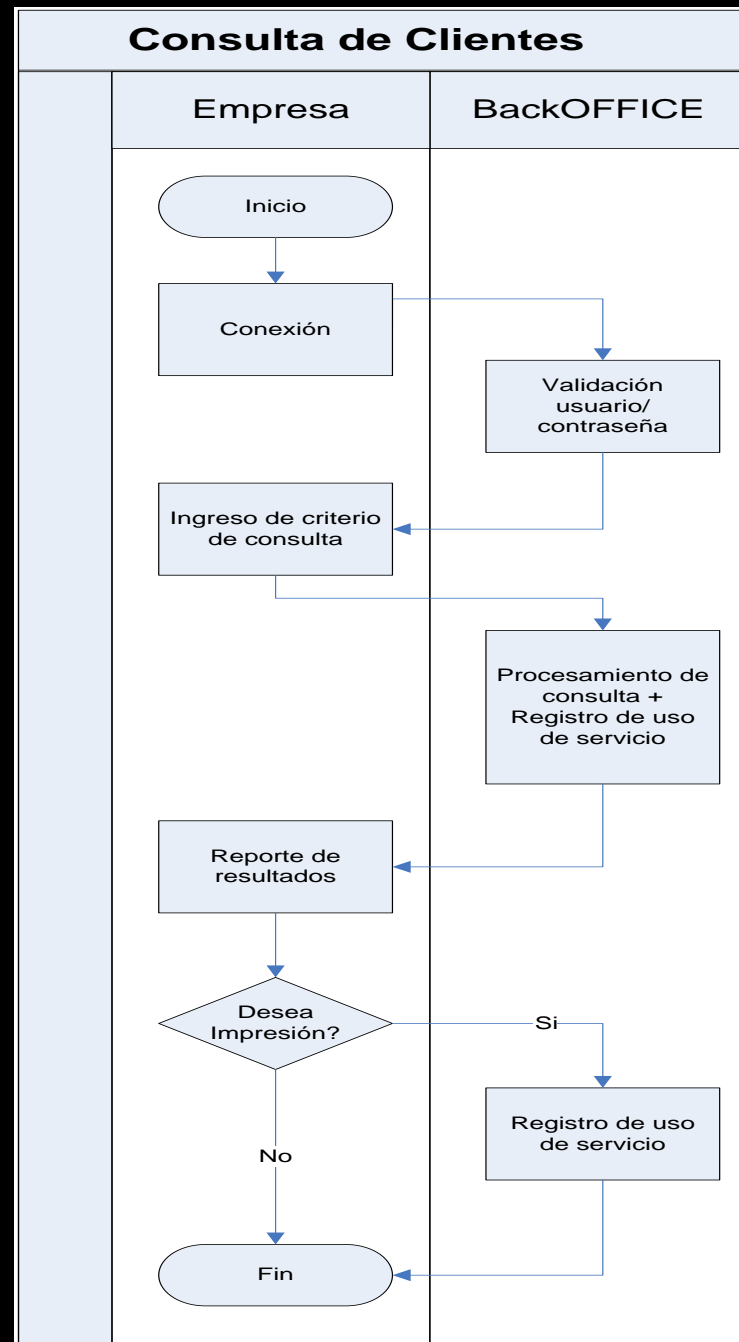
Consulta de Clientes

Empresa

BackOFFICE

Inicio

Conexión

Validación usuario/ contraseña

Ingreso de criterio de consulta

Procesamiento de consulta + Registro de uso de servicio

Reporte de resultados

Desea Impresión?

Si

No

Registro de uso de servicio

Fin